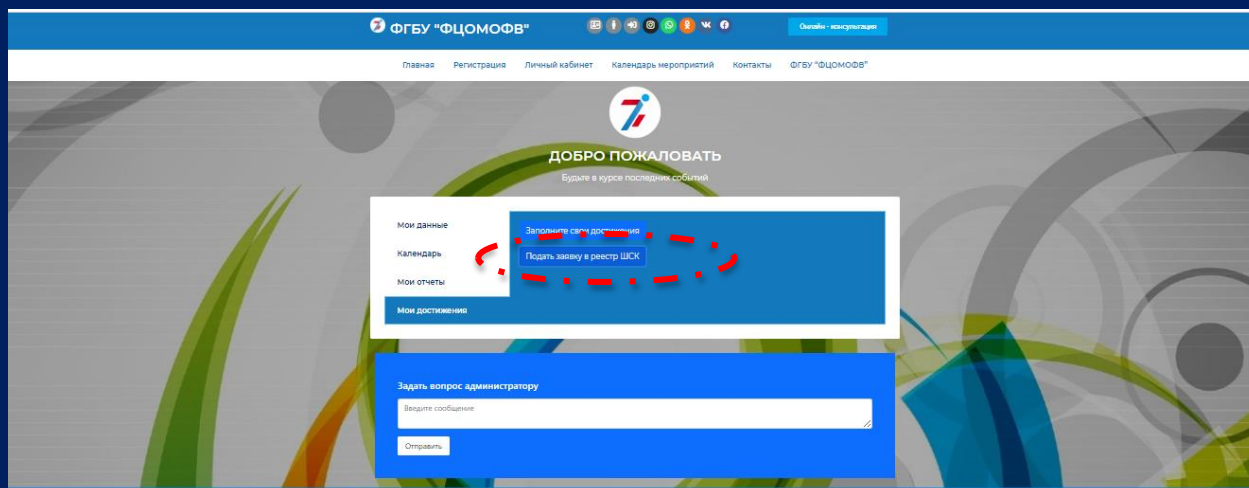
ФГБУ "ФЦОМОФВ"

Онлайн - консультация

Главная Регистрация Личный кабинет Календарь мероприятий Контакты ФГБУ "ФЦОМОФВ"

ДОБРО ПОЖАЛОВАТЬ

Будьте в курсе последних событий

Мои данные

Календарь

Мои отчеты

Мои достижения

Заполните свои достижения

Подать заявку в реестр ШСК

Задать вопрос администратору

Введите сообщение

Отправить